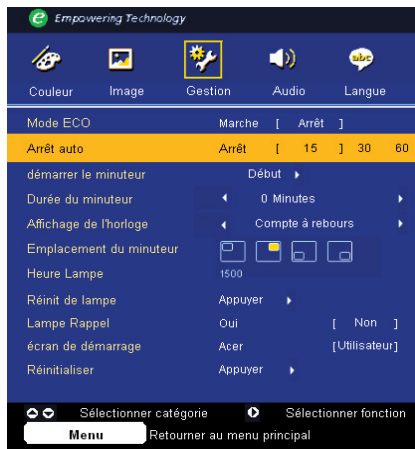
Empowering Technology

Couleur Image Gestion Audio Langue

| | |
|---|---|
| Mode ECO | Marche [ Arrêt ] |
| Arrêt auto | Arrêt [ 15 ] 30 60 |
| démarrer le minuteur | Début |
| Durée du minuteur | 0 Minutes |
| Affichage de l'horloge | Compte à rebours |
| Emplacement du minuteur | |
| Heure Lampe | 1500 |
| Réinit de lampe | Appuyer |
| Lampe Rappel | Oui [ Non ] |
| écran de démarrage | Acer [Utilisateur] |
| Réinitialiser | Appuyer |

Sélectionner catégorie Sélectionner fonction

Menu Retourner au menu principal